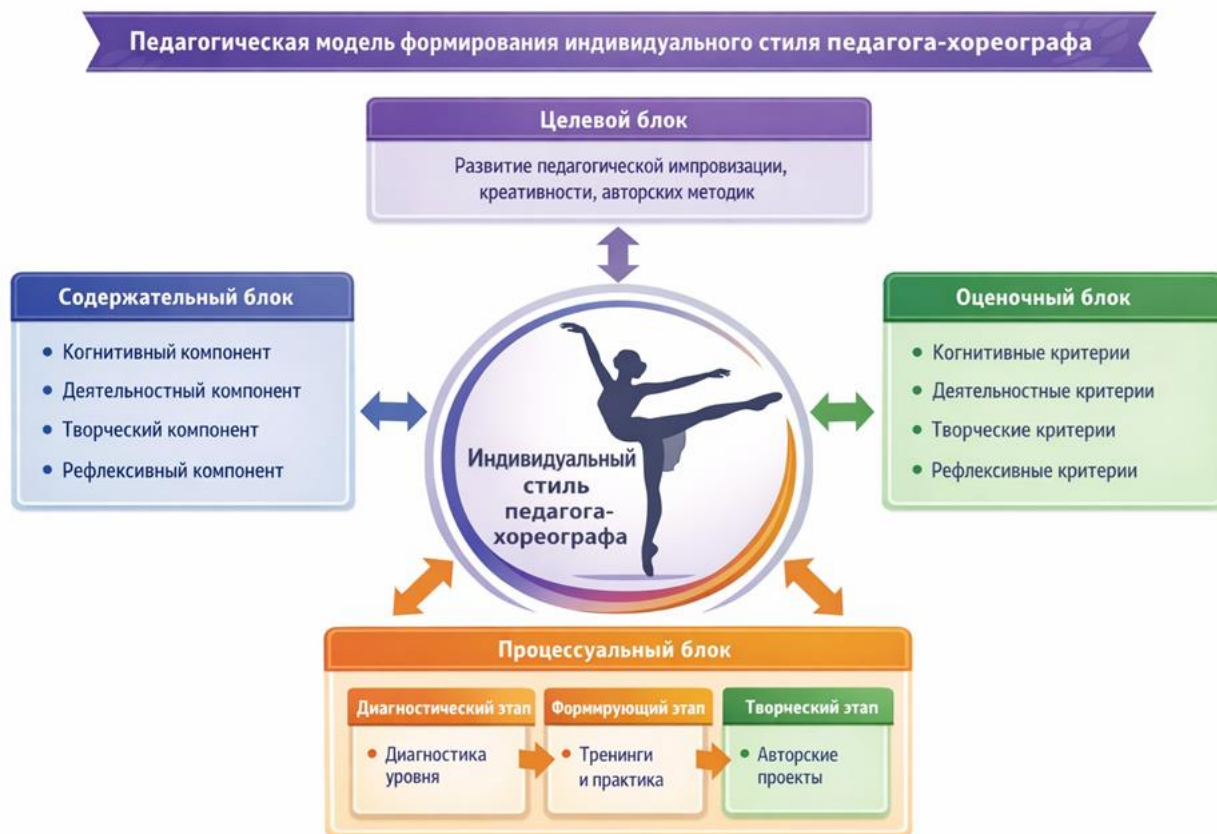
Педагогическая модель формирования индивидуального стиля педагога-хореографа

Целевой блок

Развитие педагогической импровизации, креативности, авторских методик

Содержательный блок

• Когнитивный компонент
• Деятельностный компонент
• Творческий компонент
• Рефлексивный компонент

Индивидуальный стиль педагога-хореографа

Оценочный блок

• Когнитивные критерии
• Деятельностные критерии
• Творческие критерии
• Рефлексивные критерии

Процессуальный блок

Диагностический этап

• Диагностика уровня

Формирующий этап

• Тренинги и практика

Творческий этап

• Авторские проекты